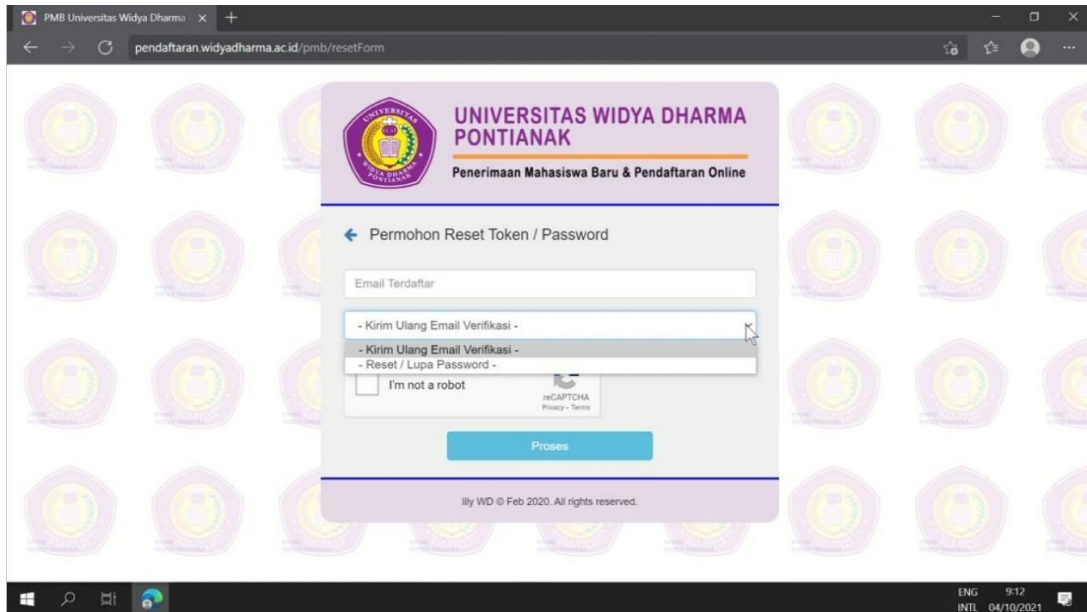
PMB Universitas Widya Dharma

pendaftaran.widyadharma.ac.id/pmb/resetForm

UNIVERSITAS WIDYA DHARMA PONTIANAK

Penerimaan Mahasiswa Baru & Pendaftaran Online

UNIVERSITAS WIDYA DHARMA PONTIANAK

Permohon Reset Token / Password

Email Terdaftar

- Kirim Ulang Email Verifikasi -

- Kirim Ulang Email Verifikasi -
- Reset / Lupa Password -

I'm not a robot

reCAPTCHA
Privacy - Terms

Proses

Illy WD © Feb 2020. All rights reserved.

ENG INTL 9:12 04/10/2021